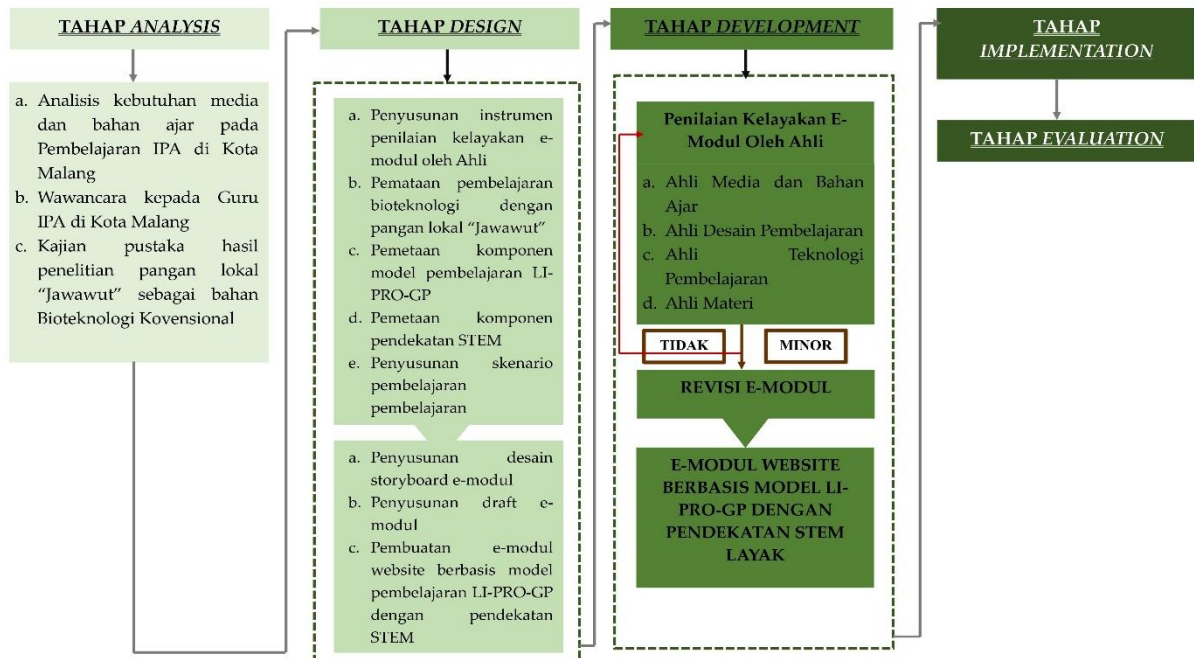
TAHAP ANALYSIS

a. Analisis kebutuhan media dan bahan ajar pada Pembelajaran IPA di Kota Malang
b. Wawancara kepada Guru IPA di Kota Malang
c. Kajian pustaka hasil penelitian pangan lokal "Jawawut" sebagai bahan Bioteknologi Kovensional

TAHAP DESIGN

a. Penyusunan instrumen penilaian kelayakan e-modul oleh Ahli
b. Pemataan pembelajaran bioteknologi dengan pangan lokal "Jawawut"
c. Pemetaan komponen model pembelajaran LI-PRO-GP
d. Pemetaan komponen pendekatan STEM
e. Penyusunan skenario pembelajaran pembelajaran

a. Penyusunan desain storyboard e-modul
b. Penyusunan draft e-modul
c. Pembuatan e-modul website berbasis model pembelajaran LI-PRO-GP dengan pendekatan STEM

TAHAP DEVELOPMENT

Penilaian Kelayakan E-Modul Oleh Ahli

a. Ahli Media dan Bahan Ajar
b. Ahli Desain Pembelajaran
c. Ahli Teknologi Pembelajaran
d. Ahli Materi

TIDAK

MINOR

REVISI E-MODUL

E-MODUL WEBSITE BERBASIS MODEL LI-PRO-GP DENGAN PENDEKATAN STEM LAYAK

TAHAP IMPLEMENTATION

TAHAP EVALUATION